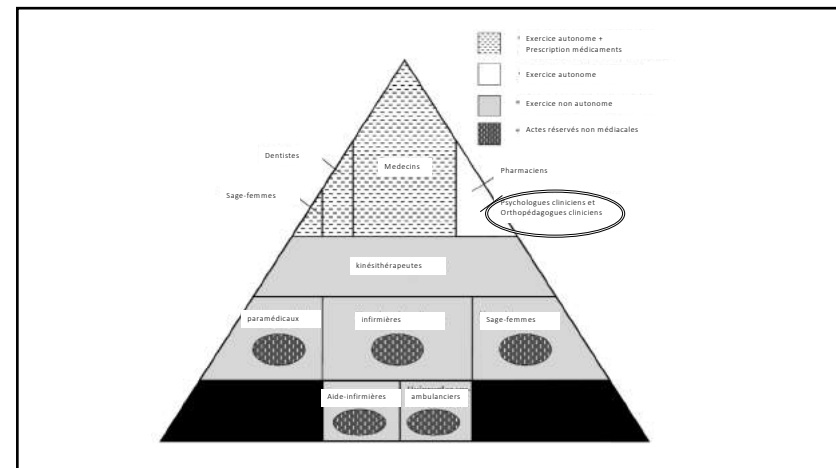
Exercice autonome + Prescription médicaments

Exercice autonome

Exercice non autonome

Actes réservés non médiacales

Dentistes

Medecins

Pharmaciens

Sage-femmes

Psychologues cliniciens et Orthopédagogues cliniciens

kinésithérapeutes

paramédicaux

infirmières

Sage-femmes

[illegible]

Aide-infirmières

ambulanciers